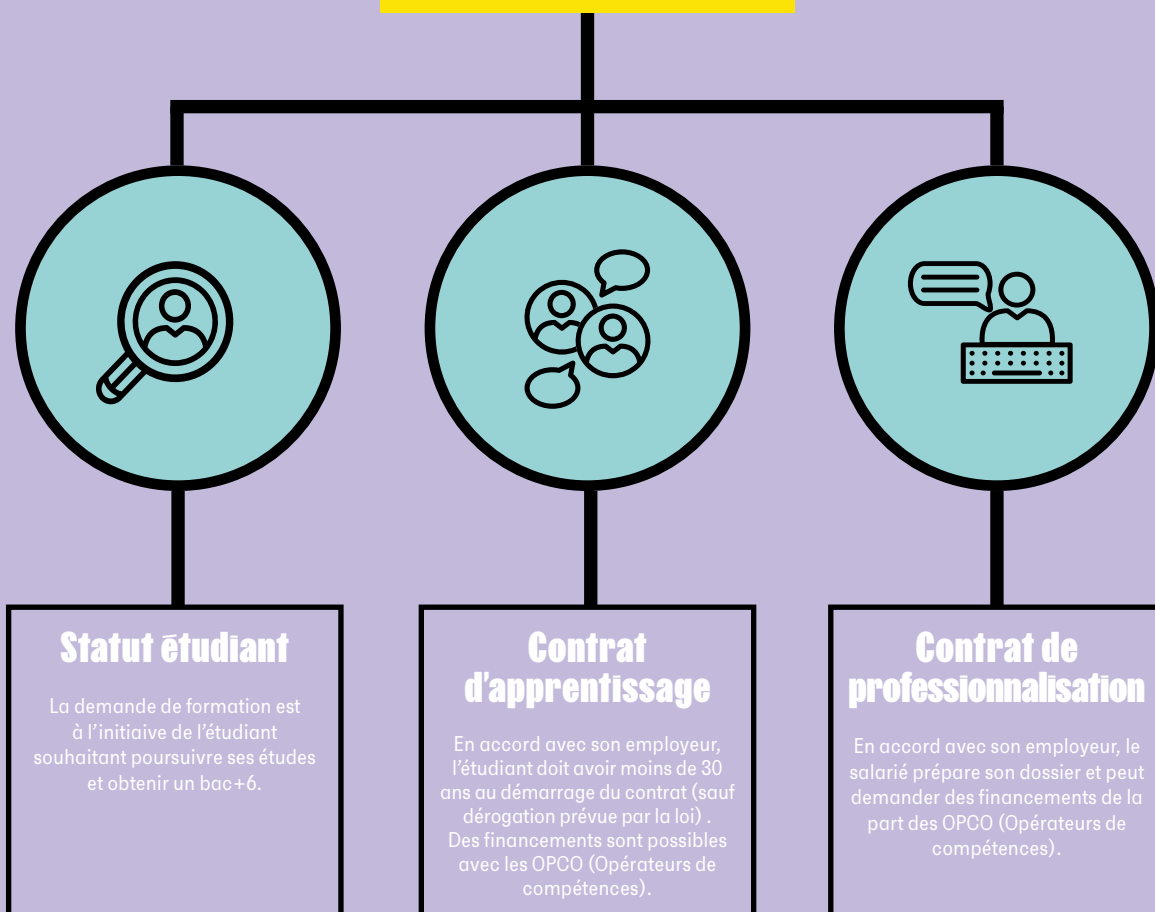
Statut étudiant

La demande de formation est à l'initiaive de l'étudiant souhaitant poursuivre ses études et obtenir un bac+6.

Contrat d'apprentissage

En accord avec son employeur, l'étudiant doit avoir moins de 30 ans au démarrage du contrat (sauf dérogation prévue par la loi) . Des financements sont possibles avec les OPCO (Opérateurs de compétences).

Contrat de professionnalisation

En accord avec son employeur, le salarié prépare son dossier et peut demander des financements de la part des OPCO (Opérateurs de compétences).